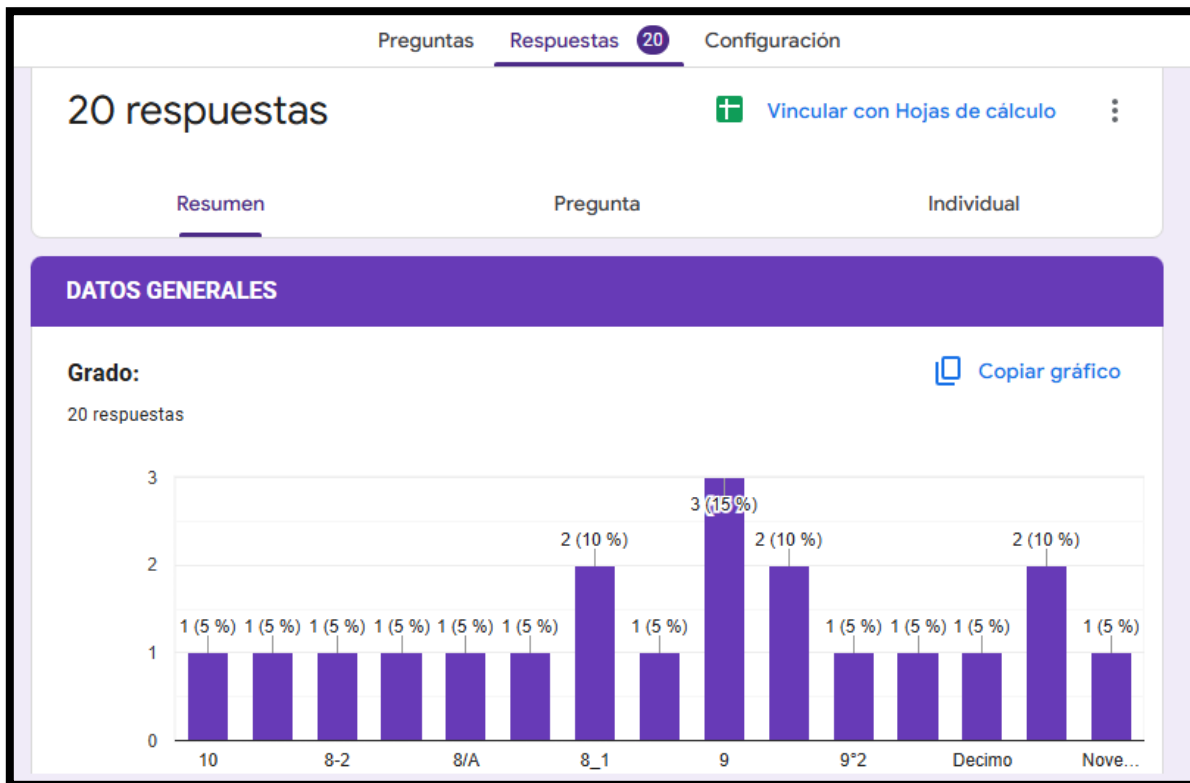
Preguntas Respuestas 20 Configuración

20 respuestas

Vincular con Hojas de cálculo

Resumen Pregunta Individual

DATOS GENERALES

Grado:

Copiar gráfico

20 respuestas

| Grado | Respuestas |
|---|---|
| 10 | 1 (5 %) |
| | 1 (5 %) |
| 8-2 | 1 (5 %) |
| | 1 (5 %) |
| 8/A | 1 (5 %) |
| | 1 (5 %) |
| 8_1 | 2 (10 %) |
| | 1 (5 %) |
| 9 | 3 (15 %) |
| | 2 (10 %) |
| 9°2 | 1 (5 %) |
| | 1 (5 %) |
| Decimo | 1 (5 %) |
| | 2 (10 %) |
| Nove... | 1 (5 %) |

3
2
1
0